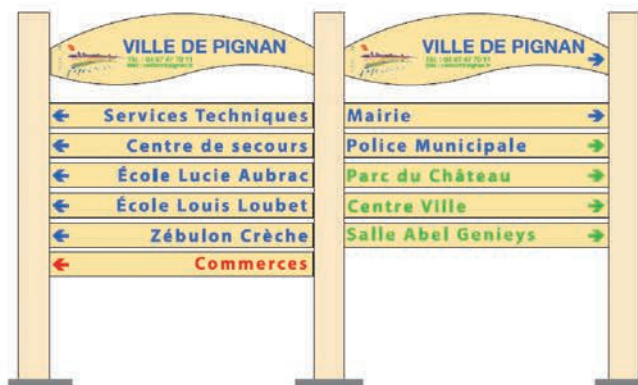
VILLE DE PIGNAN
Tél : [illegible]
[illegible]

Services Techniques
Centre de secours
École Lucie Aubrac
École Louis Loubet
Zébulon Crèche
Commerces

VILLE DE PIGNAN
Tél : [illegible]
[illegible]

Mairie
Police Municipale
Parc du Château
Centre Ville
Salle Abel Genieys